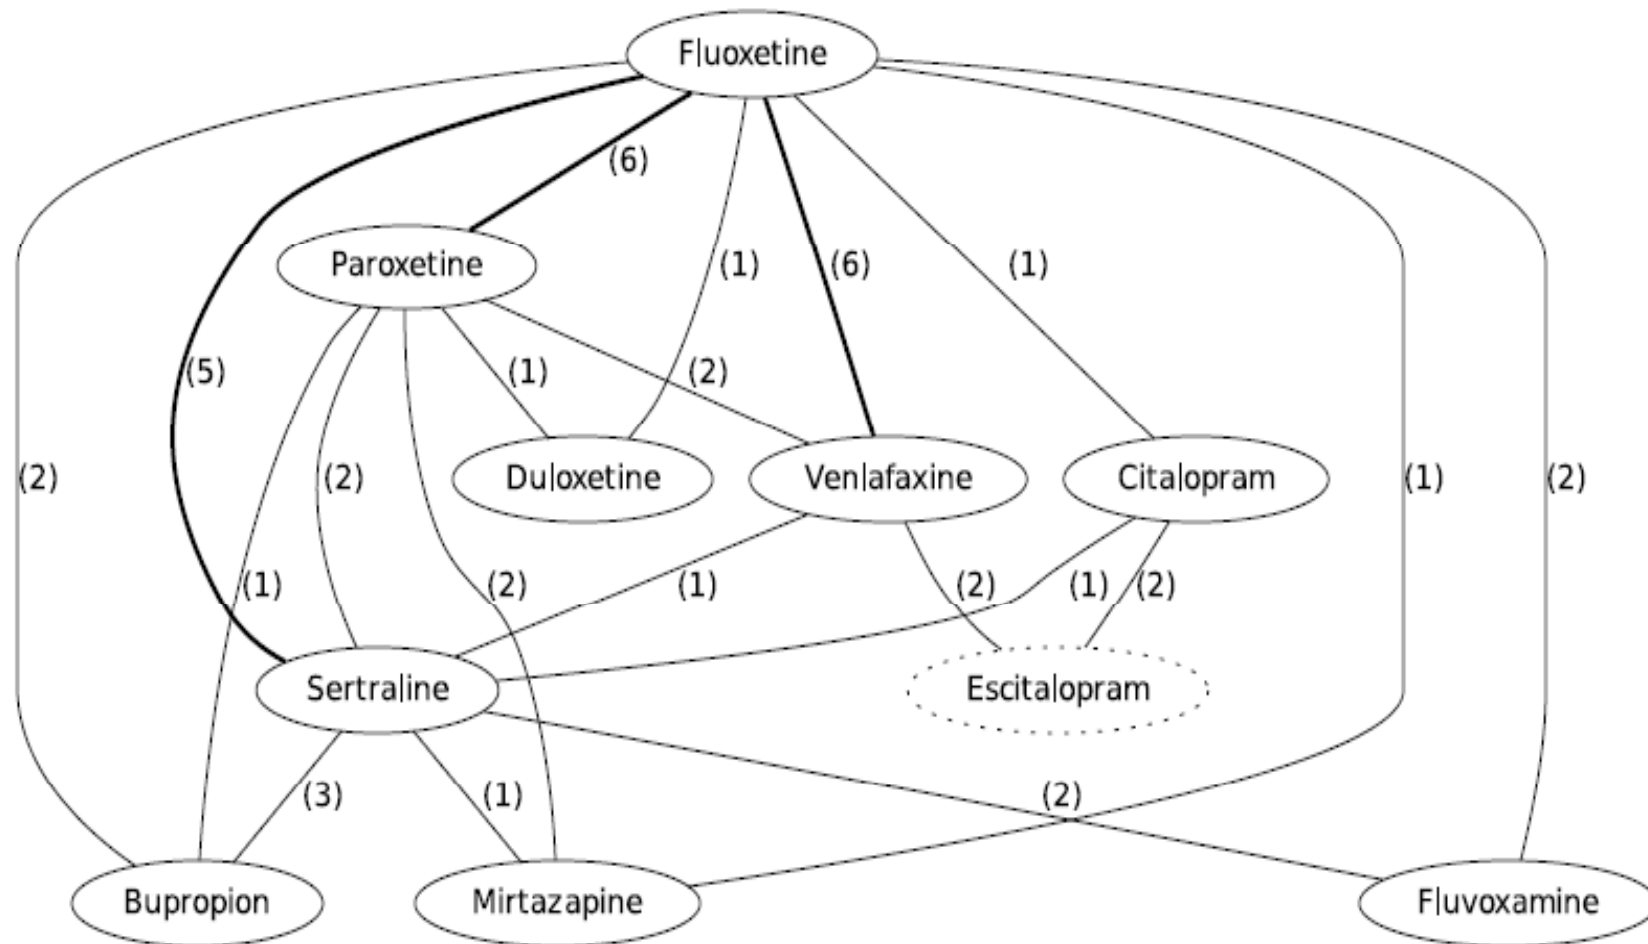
F|uoxetine

(6)

Paroxetine

(1)

(6)

(1)

(5)

(1)

(2)

(2)

Du|oxetine

Ven|afaxine

Cita|opram

(1)

(2)

(2)

(1)

(2)

(1)

(2)

(1)

(2)

Sertra|ine

Escita|opram

(3)

(1)

(2)

Bupropion

Mirtazapine

F|uvoxamine